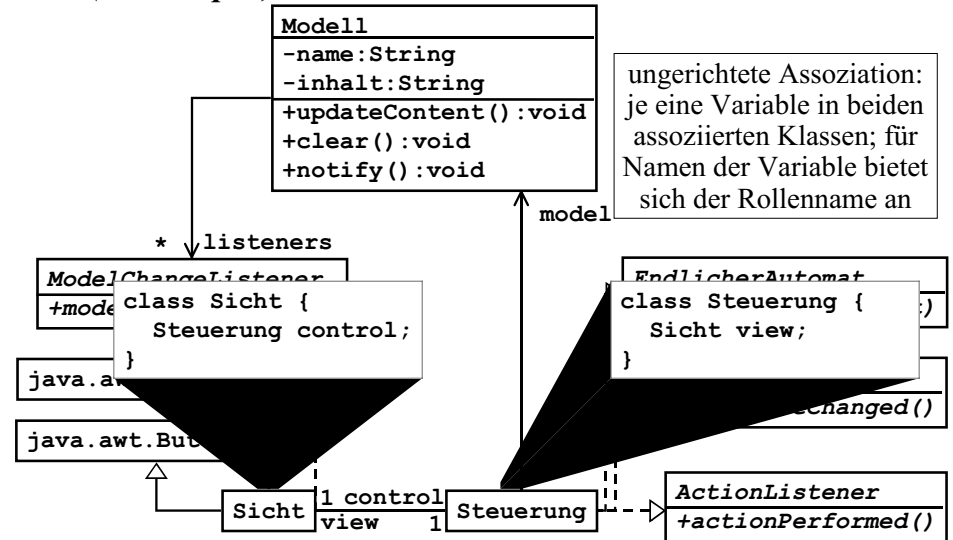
Modell
-name:String
-inhalt:String
+updateContent():void
+clear():void
+notify():void

ungerichtete Assoziation: je eine Variable in beiden assoziierten Klassen; für Namen der Variable bietet sich der Rollenname an

model

* listeners

ModelChangeListener
+mode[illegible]

class Sicht {
Steuerung control;
}

EndlicherAutomat
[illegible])

class Steuerung {
Sicht view;
}

java.aw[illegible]

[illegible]echanged()

java.awt.But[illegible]

Sicht

1 control
view 1

Steuerung

ActionListener
+actionPerformed()